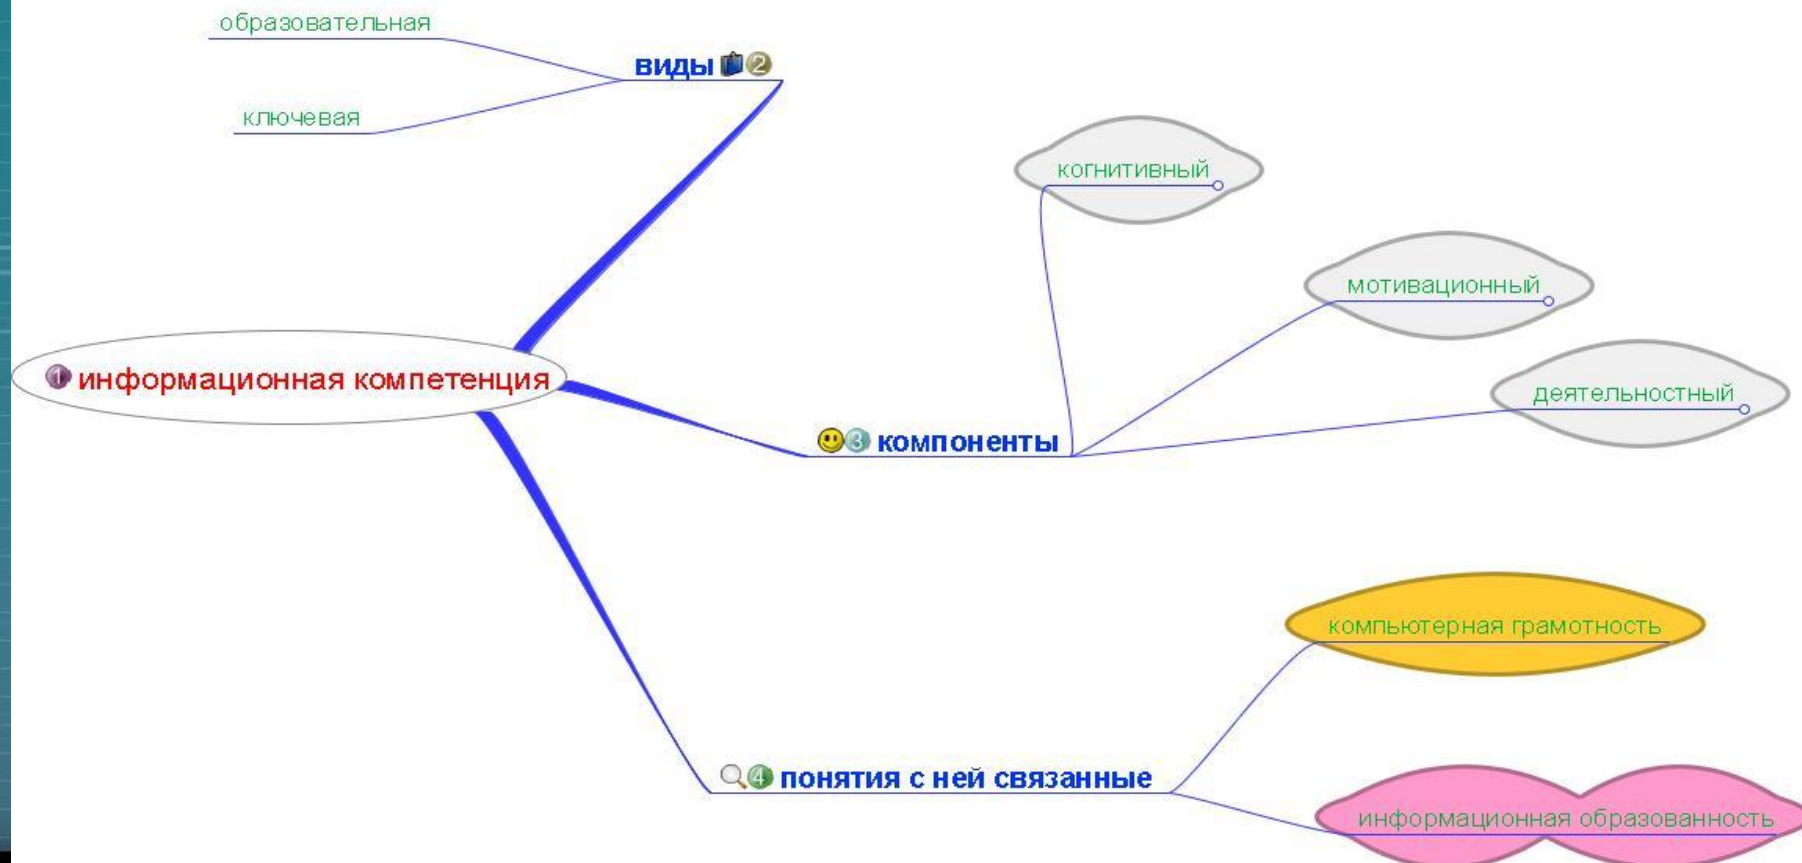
образовательная

ключевая

виды 2

1 информационная компетенция

3 компоненты

когнитивный

мотивационный

деятельностный

4 понятия с ней связанные

компьютерная грамотность

информационная образованность